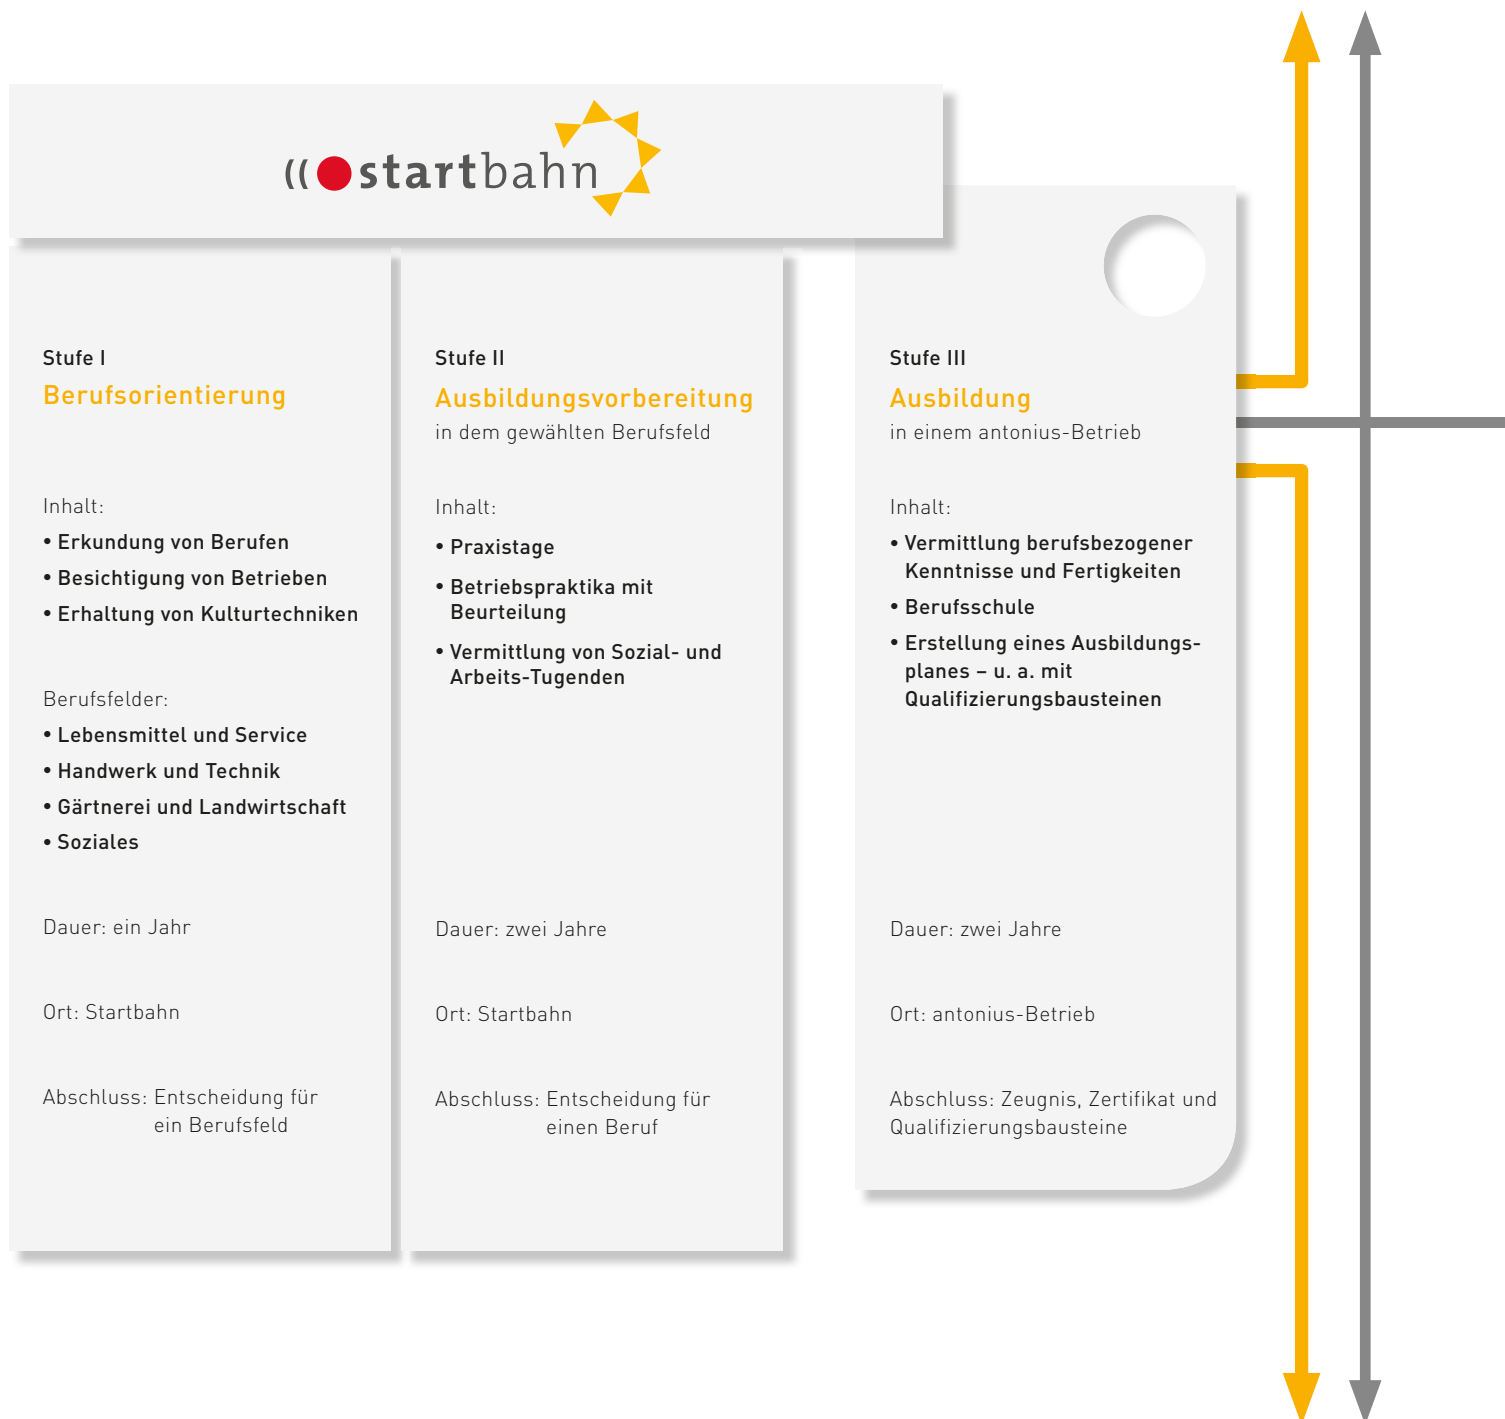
((startbahn

Stufe I
Berufsorientierung

Inhalt:
• Erkundung von Berufen
• Besichtigung von Betrieben
• Erhaltung von Kulturtechniken

Berufsfelder:
• Lebensmittel und Service
• Handwerk und Technik
• Gärtnerei und Landwirtschaft
• Soziales

Dauer: ein Jahr

Ort: Startbahn

Abschluss: Entscheidung für ein Berufsfeld

Stufe II
Ausbildungsvorbereitung
in dem gewählten Berufsfeld

Inhalt:
• Praxistage
• Betriebspraktika mit Beurteilung
• Vermittlung von Sozial- und Arbeits-Tugenden

Dauer: zwei Jahre

Ort: Startbahn

Abschluss: Entscheidung für einen Beruf

Stufe III
Ausbildung
in einem antonius-Betrieb

Inhalt:
• Vermittlung berufsbezogener Kenntnisse und Fertigkeiten
• Berufsschule
• Erstellung eines Ausbildungsplanes – u. a. mit Qualifizierungsbausteinen

Dauer: zwei Jahre

Ort: antonius-Betrieb

Abschluss: Zeugnis, Zertifikat und Qualifizierungsbausteine